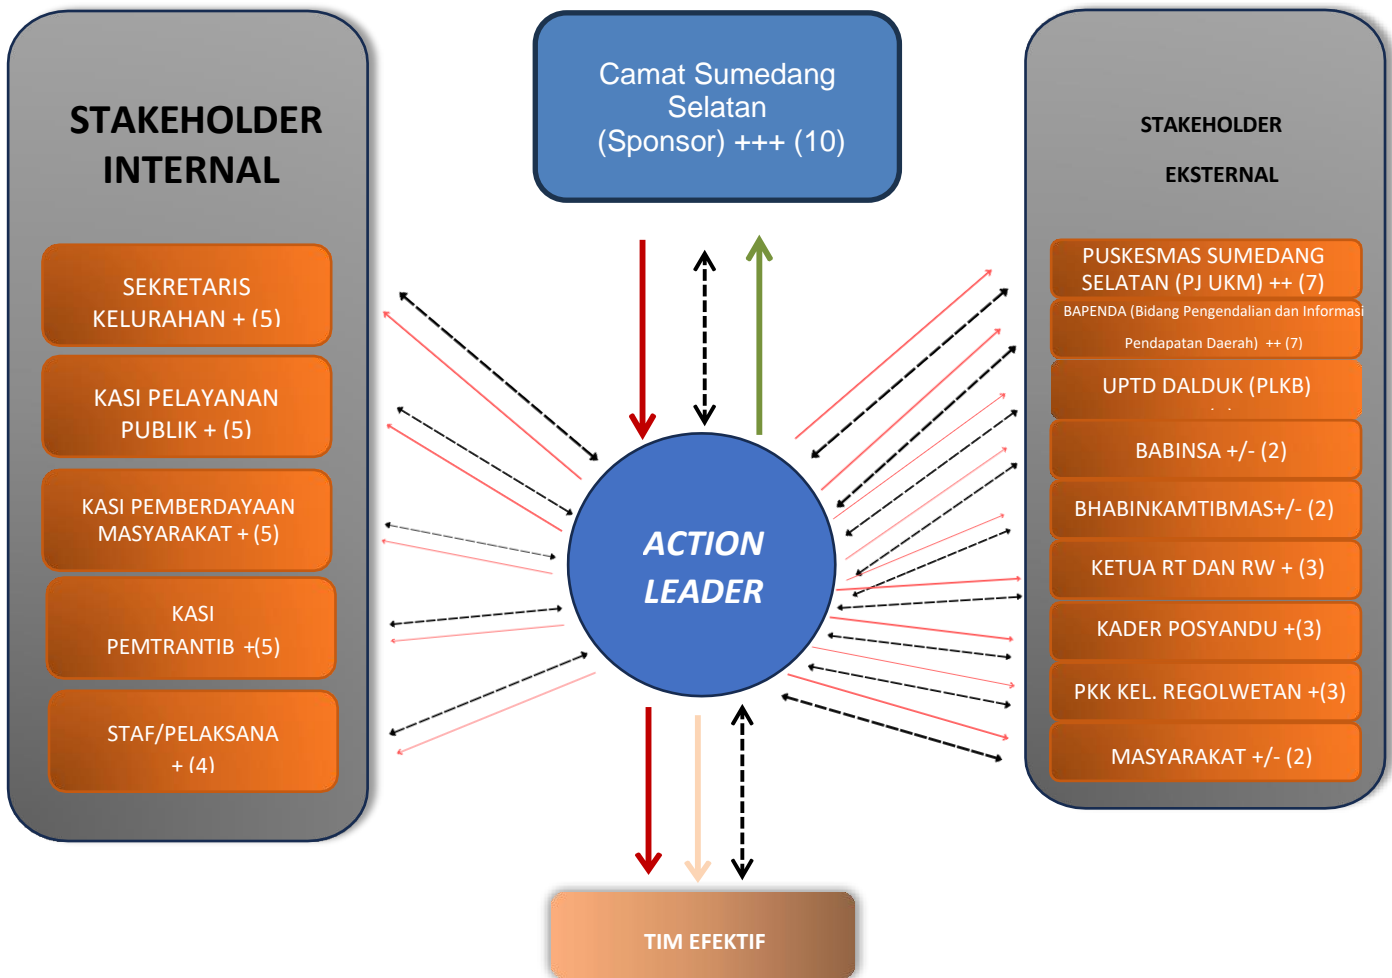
STAKEHOLDER INTERNAL

SEKRETARIS KELURAHAN + (5)

KASI PELAYANAN PUBLIK + (5)

KASI PEMBERDAYAAN MASYARAKAT + (5)

KASI PEMTRANTIB +(5)

STAF/PELAKSANA + (4)

Camat Sumedang Selatan (Sponsor) +++ (10)

ACTION LEADER

TIM EFEKTIF

STAKEHOLDER EKSTERNAL

PUSKESMAS SUMEDANG SELATAN (PJ UKM) ++ (7)

BAPENDA (Bidang Pengendalian dan Informasi Pendapatan Daerah) ++ (7)

UPTD DALDUK (PLKB)

BABINSA +/- (2)

BHABINKAMTIBMAS+/- (2)

KETUA RT DAN RW + (3)

KADER POSYANDU +(3)

PKK KEL. REGOLWETAN +(3)

MASYARAKAT +/- (2)